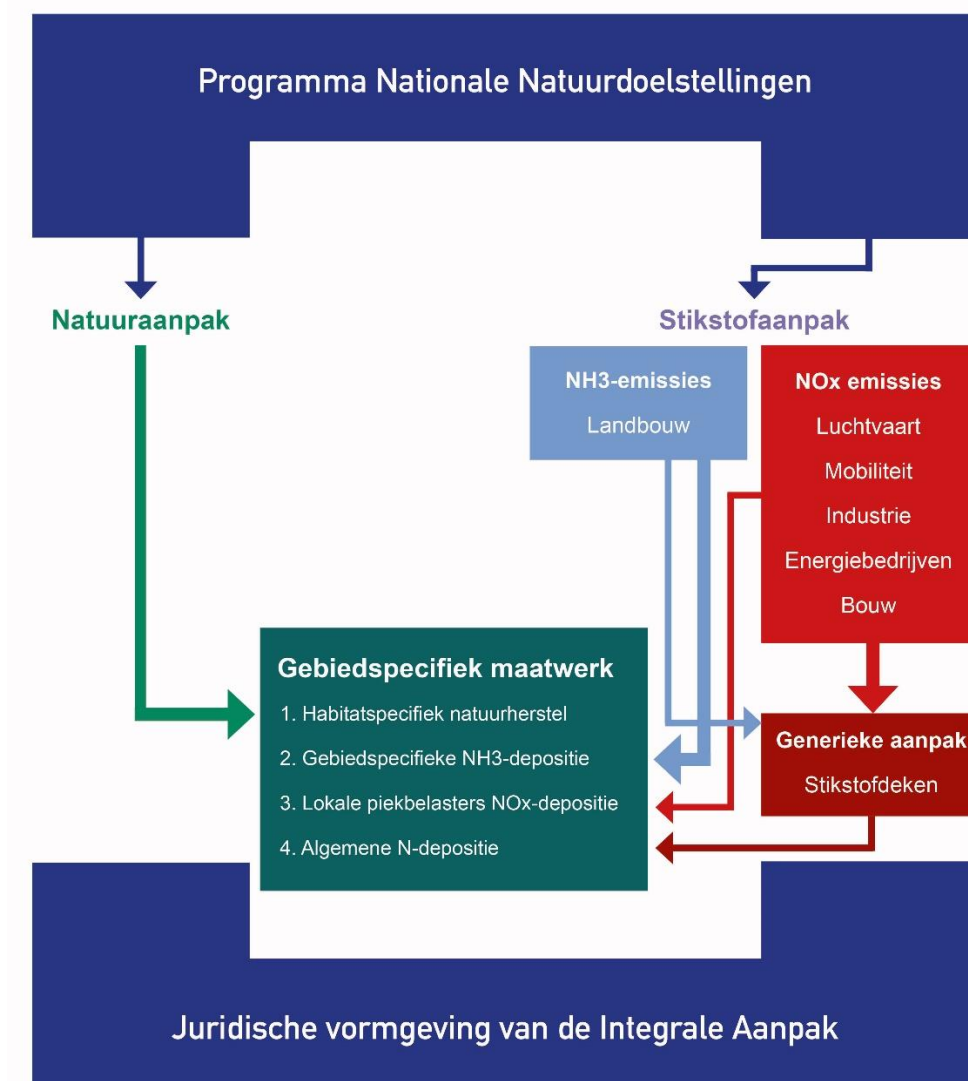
Programma Nationale Natuurdoelstellingen

Natuuraanpak

Stikstofaanpak

NH3-emissies

Landbouw

NOx emissies

Luchtvaart

Mobiliteit

Industrie

Energiebedrijven

Bouw

Gebiedspecifiek maatwerk

1. Habitatspecifiek natuurherstel

2. Gebiedspecifieke NH3-depositie

3. Lokale piekbelasters NOx-depositie

4. Algemene N-depositie

Generieke aanpak

Stikstofdeken

Juridische vormgeving van de Integrale Aanpak